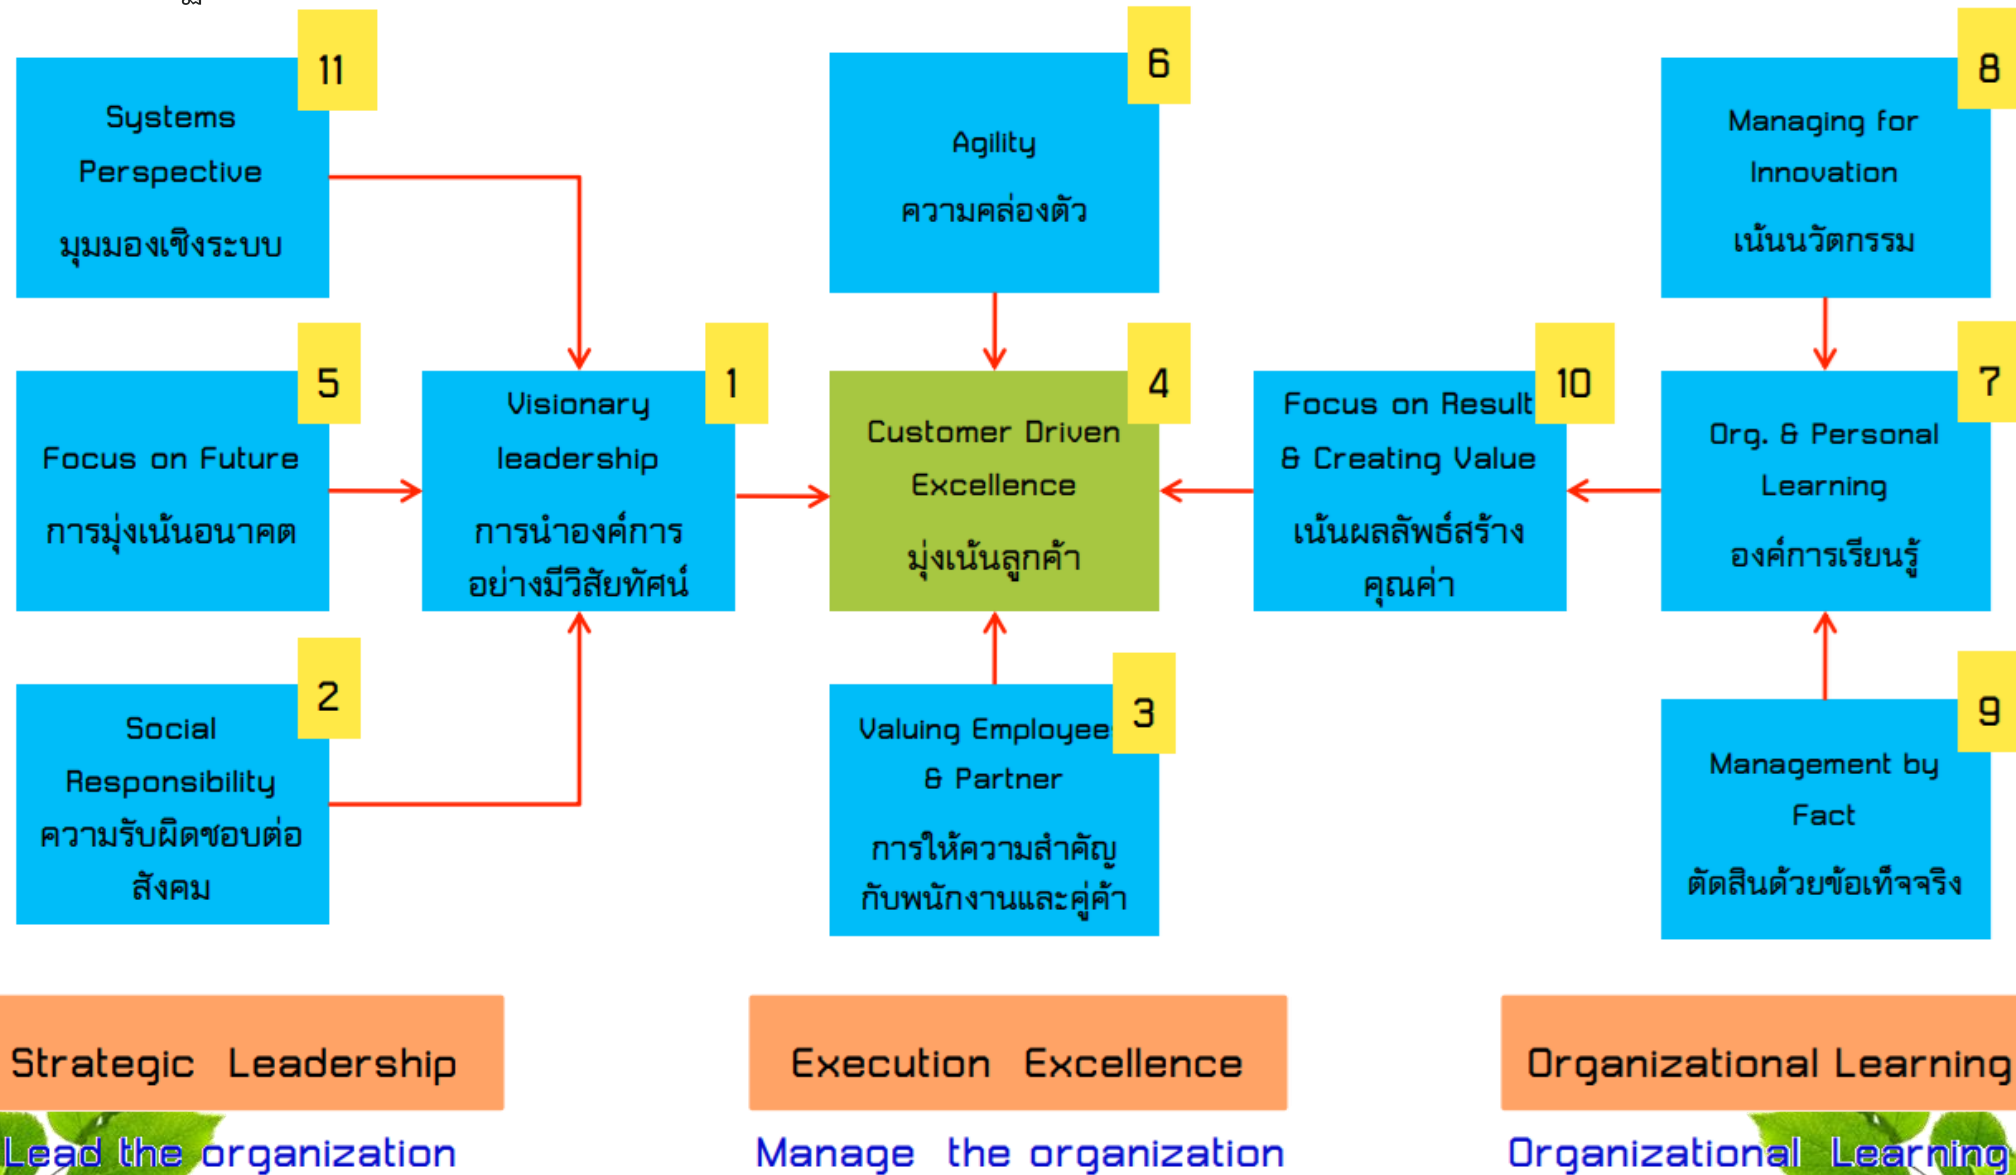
11
Systems Perspective
มุมมองเชิงระบบ

6
Agility
ความคล่องตัว

8
Managing for Innovation
เน้นนวัตกรรม

5
Focus on Future
การมุ่งเน้นอนาคต

1
Visionary leadership
การนำองค์การอย่างมีวิสัยทัศน์

4
Customer Driven Excellence
มุ่งเน้นลูกค้า

10
Focus on Result & Creating Value
เน้นผลลัพธ์สร้างคุณค่า

7
Org. & Personal Learning
องค์การเรียนรู้

2
Social Responsibility
ความรับผิดชอบต่อสังคม

3
Valuing Employee & Partner
การให้ความสำคัญกับพนักงานและคู่ค้า

9
Management by Fact
ตัดสินด้วยข้อเท็จจริง

Strategic Leadership
Lead the organization

Execution Excellence
Manage the organization

Organizational Learning
Organizational Learning